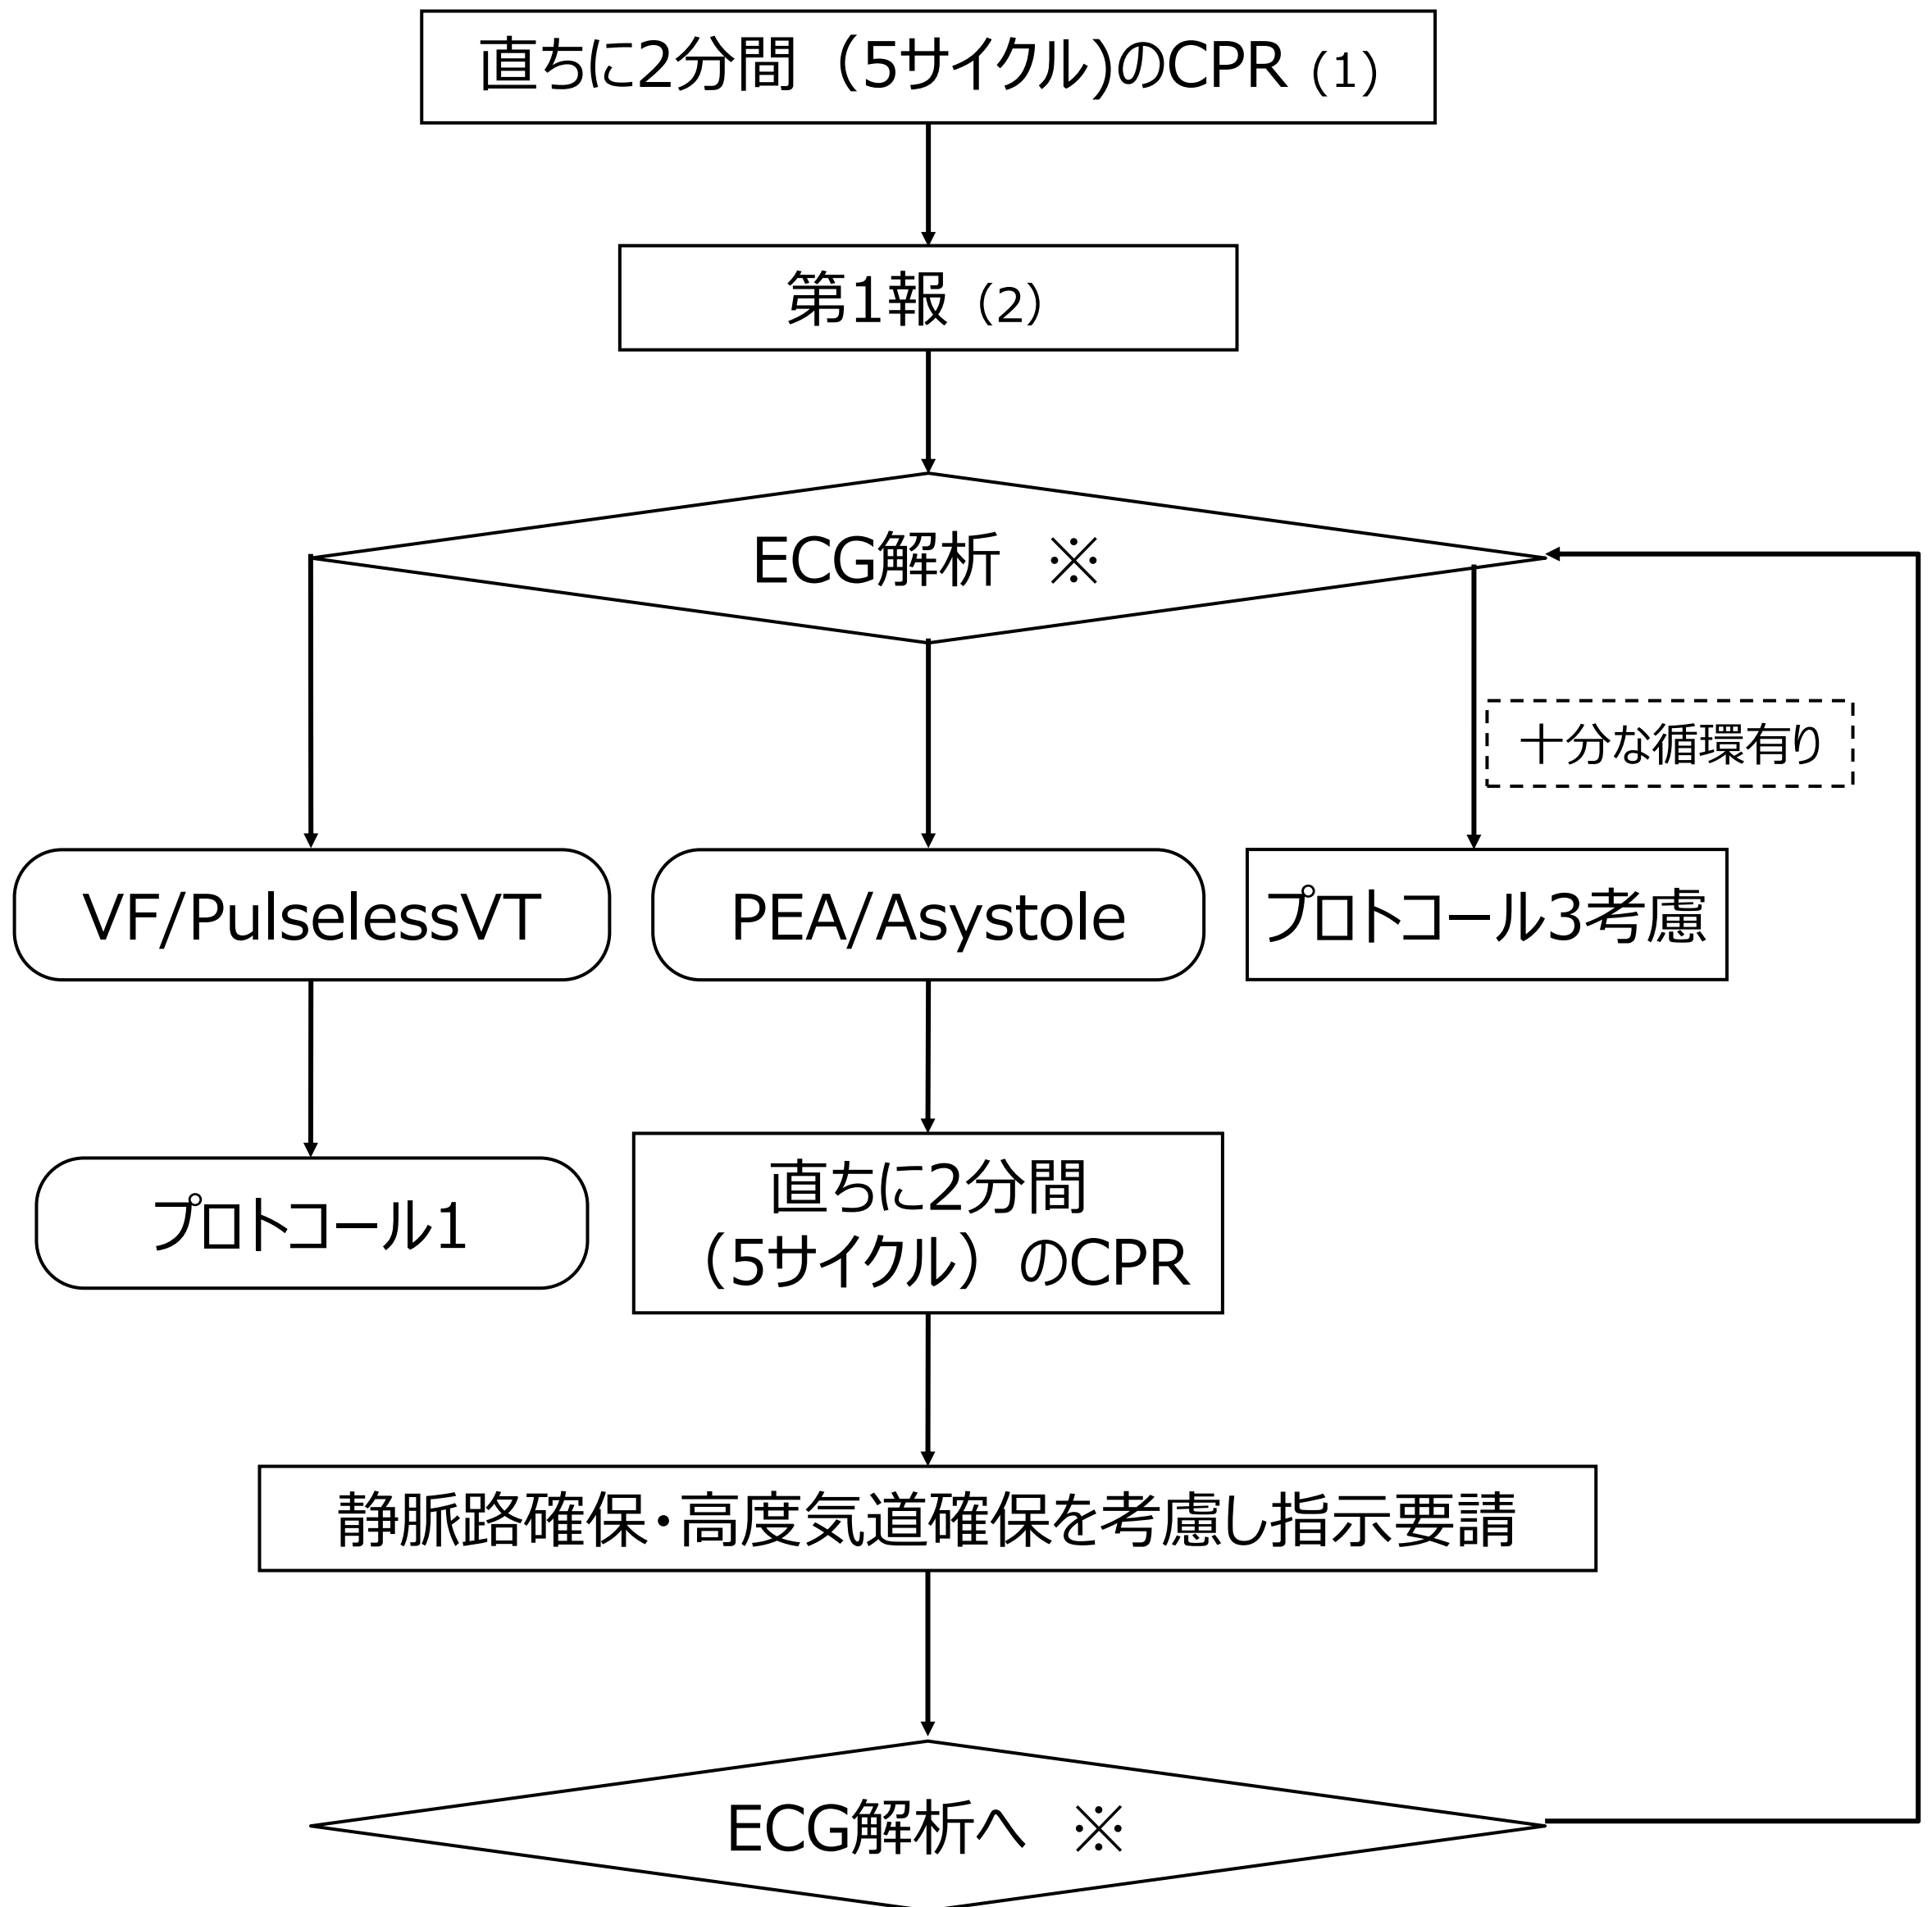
直ちに2分間（5サイクル)のCPR (1)

第1報（2）

ECG解析　※

十分な循環有り

VF/PulselessVT

PEA/Asystole

プロトコール3考慮

プロトコール1

直ちに2分間（5サイクル）のCPR

静脈路確保・高度気道確保を考慮し指示要請

ECG解析へ　※